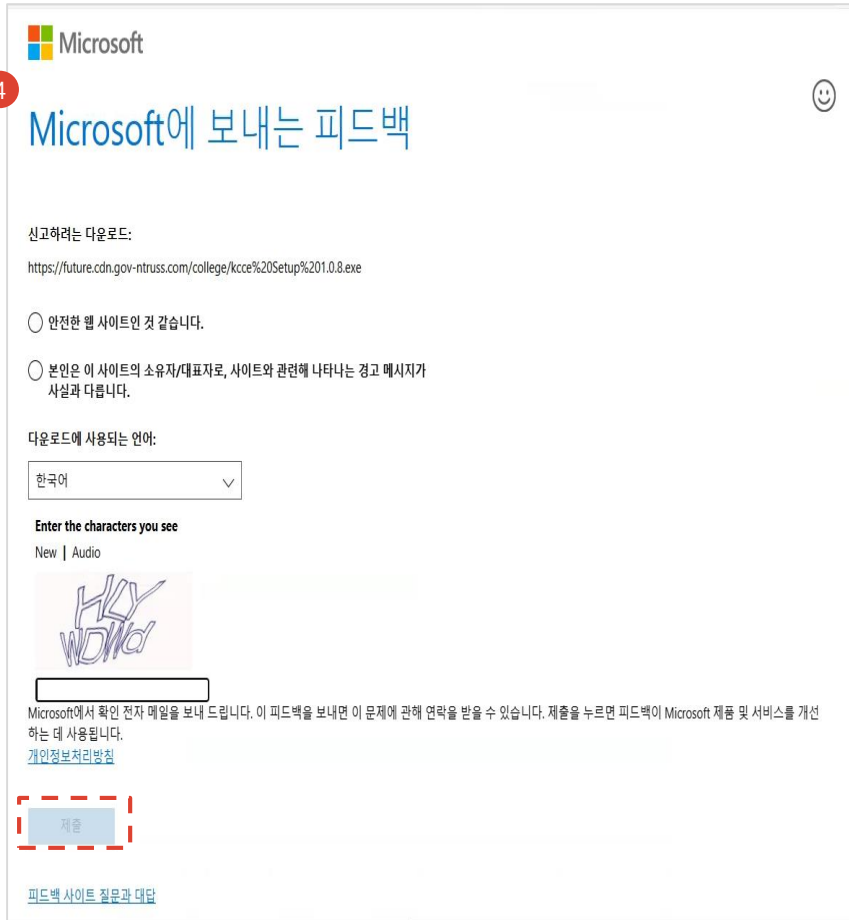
Microsoft

4

Microsoft에 보내는 피드백

신고하려는 다운로드:

https://future.cdn.gov-ntruss.com/college/kcce%20Setup%201.0.8.exe

안전한 웹 사이트인 것 같습니다.

본인은 이 사이트의 소유자/대표자로, 사이트와 관련해 나타나는 경고 메시지가 사실과 다릅니다.

다운로드에 사용되는 언어:

한국어

Enter the characters you see

New | Audio

HLY WDWd

Microsoft에서 확인 전자 메일을 보내 드립니다. 이 피드백을 보내면 이 문제에 관해 연락을 받을 수 있습니다. 제출을 누르면 피드백이 Microsoft 제품 및 서비스를 개선하는 데 사용됩니다.

개인정보처리방침

제출

피드백 사이트 질문과 대답